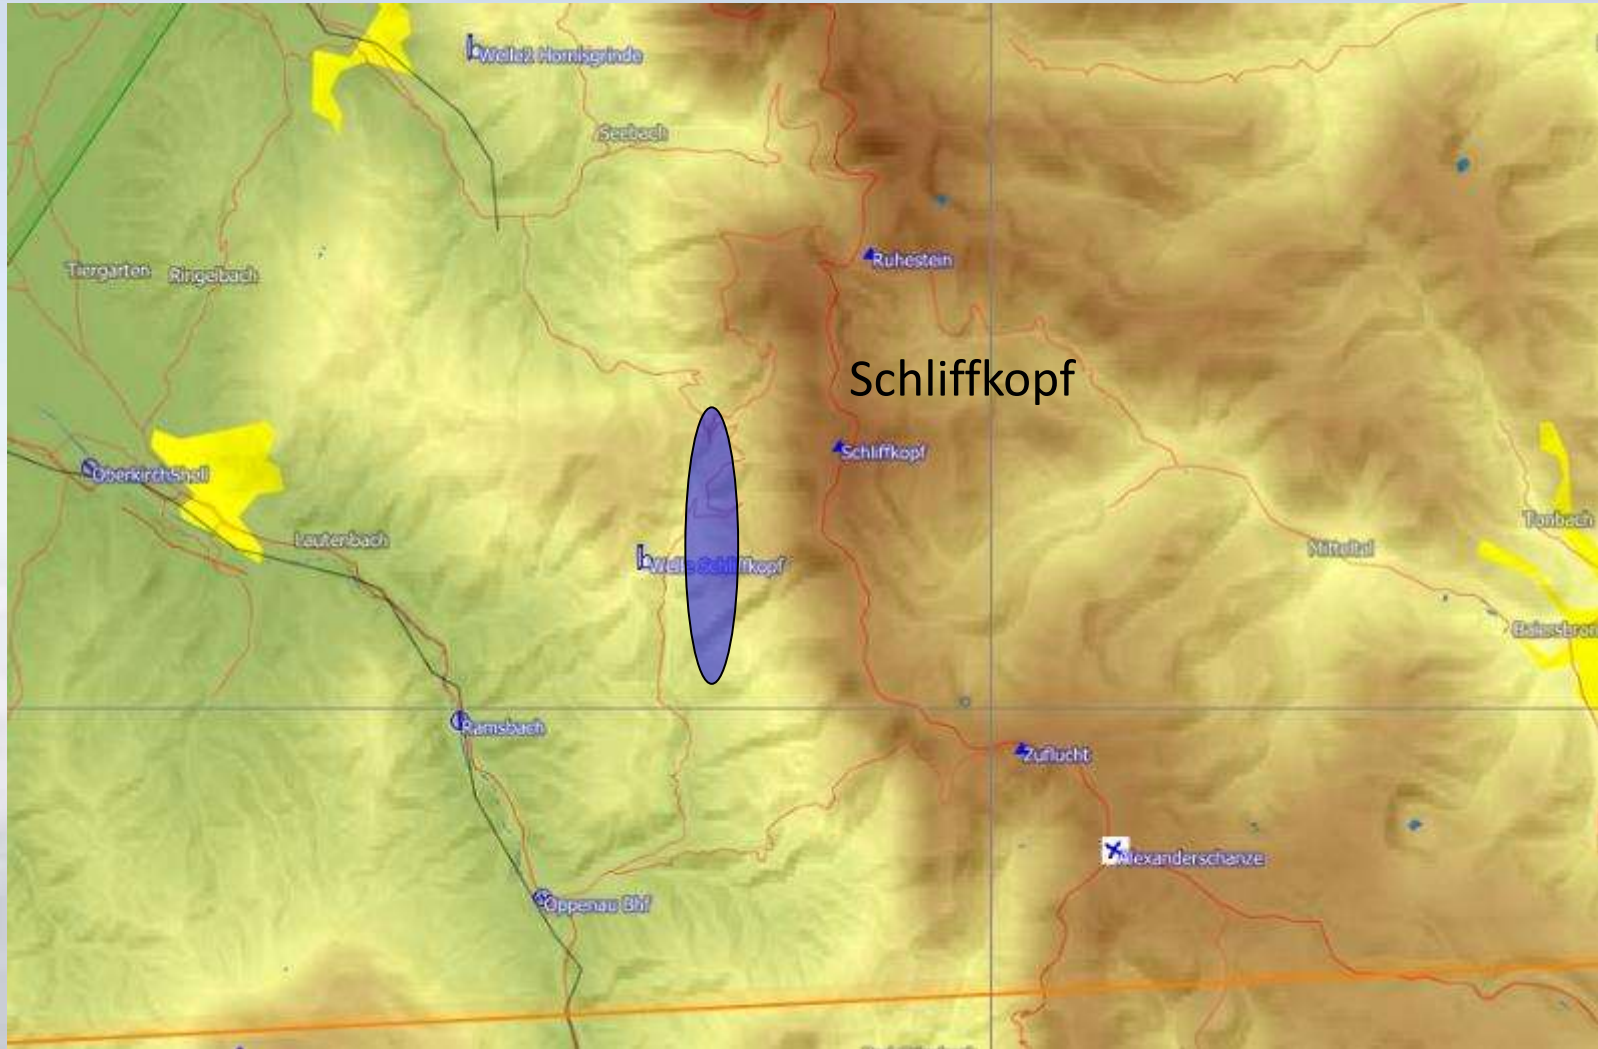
Welle2 Hornisgrinde
Seebach
Tiergarten
Ringelbach
Ruhestein
Schliffkopf
Schliffkopf
Oberkirch Bhf
Lautenbach
Welle Schliffkopf
Mitteltal
Tonbach
Baiersbronn
Ramsbach
Zuflucht
Alexanderschanze
Oppenau Bhf